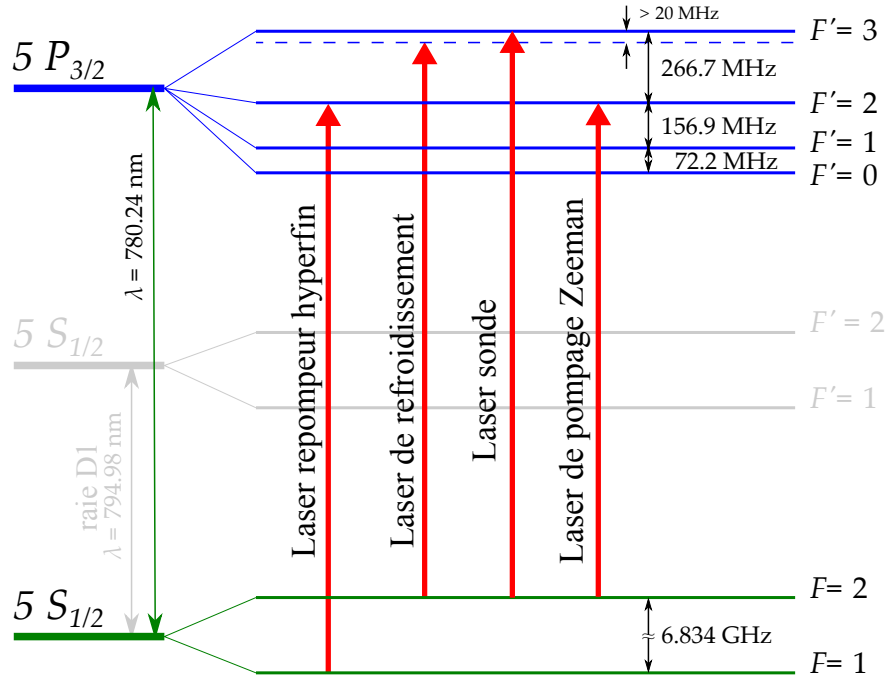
$5\ P_{3/2}$

> 20 MHz

$F' = 3$

266.7 MHz

$F' = 2$

156.9 MHz

$F' = 1$

72.2 MHz

$F' = 0$

$\lambda = 780.24$ nm

Laser repompeur hyperfin

Laser de refroidissement

Laser sonde

Laser de pompage Zeeman

$5\ S_{1/2}$

$F' = 2$

$F' = 1$

raie D1
$\lambda = 794.98$ nm

$5\ S_{1/2}$

$F = 2$

$\approx 6.834$ GHz

$F = 1$